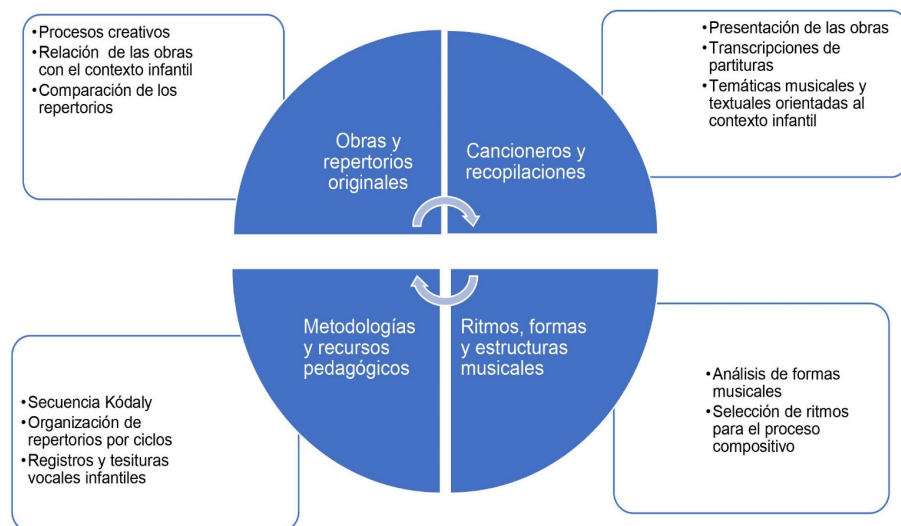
• Procesos creativos
• Relación de las obras con el contexto infantil
• Comparación de los repertorios

Obras y repertorios originales

Cancioneros y recopilaciones

• Presentación de las obras
• Transcripciones de partituras
• Temáticas musicales y textuales orientadas al contexto infantil

Metodologías y recursos pedagógicos

Ritmos, formas y estructuras musicales

• Secuencia Kódaly
• Organización de repertorios por ciclos
• Registros y tesituras vocales infantiles

• Análisis de formas musicales
• Selección de ritmos para el proceso compositivo